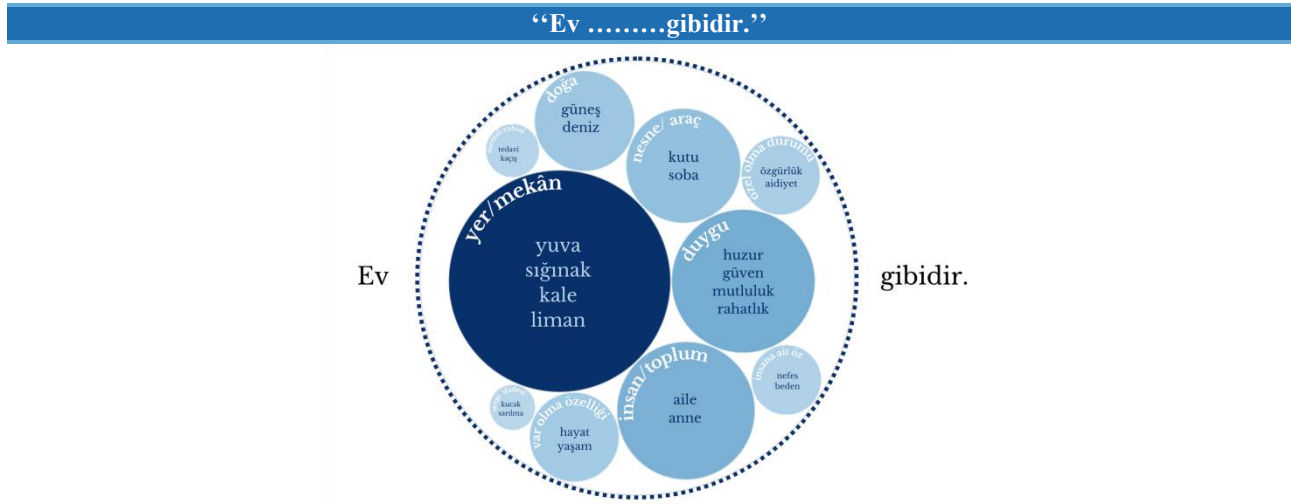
‘‘Ev ………gibidir.’’

Ev

doğa
güneş
deniz

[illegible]
tedavi
kaçış

nesne/ araç
kutu
soba

özel olma durumu
özgürlük
aidiyet

yer/mekân
yuva
sığınak
kale
liman

duygu
huzur
güven
mutluluk
rahatlık

gibidir.

insana ait öz
nefes
beden

insan/toplum
aile
anne

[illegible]
kucak
sarılma

var olma özelliği
hayat
yaşam